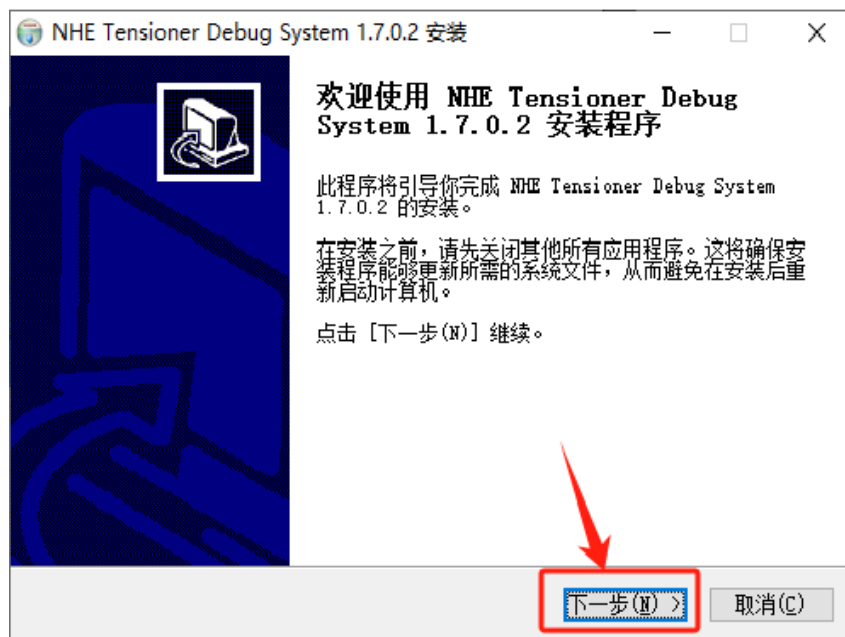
NHE Tensioner Debug System 1.7.0.2 安装

欢迎使用 NHE Tensioner Debug System 1.7.0.2 安装程序

此程序将引导你完成 NHE Tensioner Debug System 1.7.0.2 的安装。

在安装之前，请先关闭其他所有应用程序。这将确保安装程序能够更新所需的系统文件，从而避免在安装后重新启动计算机。

点击 [下一步(N)] 继续。

下一步(N) >

取消(C)